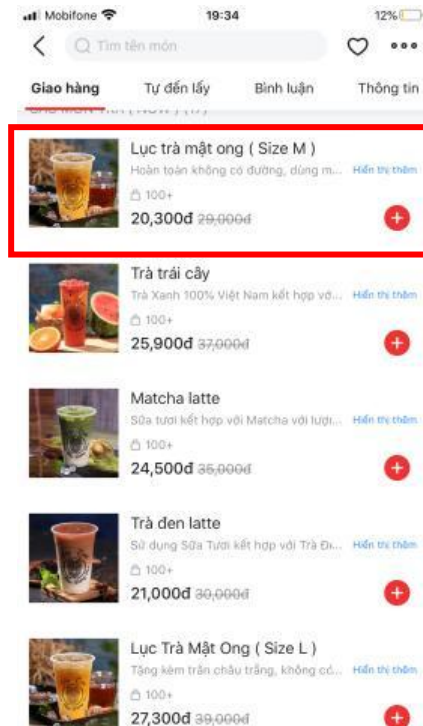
Mobifone 19:34 12%

Tìm tên món

Giao hàng Tự đến lấy Bình luận Thông tin

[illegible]

Lục trà mật ong ( Size M )
Hoàn toàn không có đường, dùng m... Hiển thị thêm
100+
20,300đ 29,000đ

Trà trái cây
Trà Xanh 100% Việt Nam kết hợp vớ... Hiển thị thêm
100+
25,900đ 37,000đ

Matcha latte
Sữa tươi kết hợp với Matcha với lượ... Hiển thị thêm
100+
24,500đ 35,000đ

Trà đen latte
Sử dụng Sữa Tươi kết hợp với Trà Đ... Hiển thị thêm
100+
21,000đ 30,000đ

Lục Trà Mật Ong ( Size L )
Tặng kèm trân châu trắng, không có... Hiển thị thêm
100+
27,300đ 39,000đ